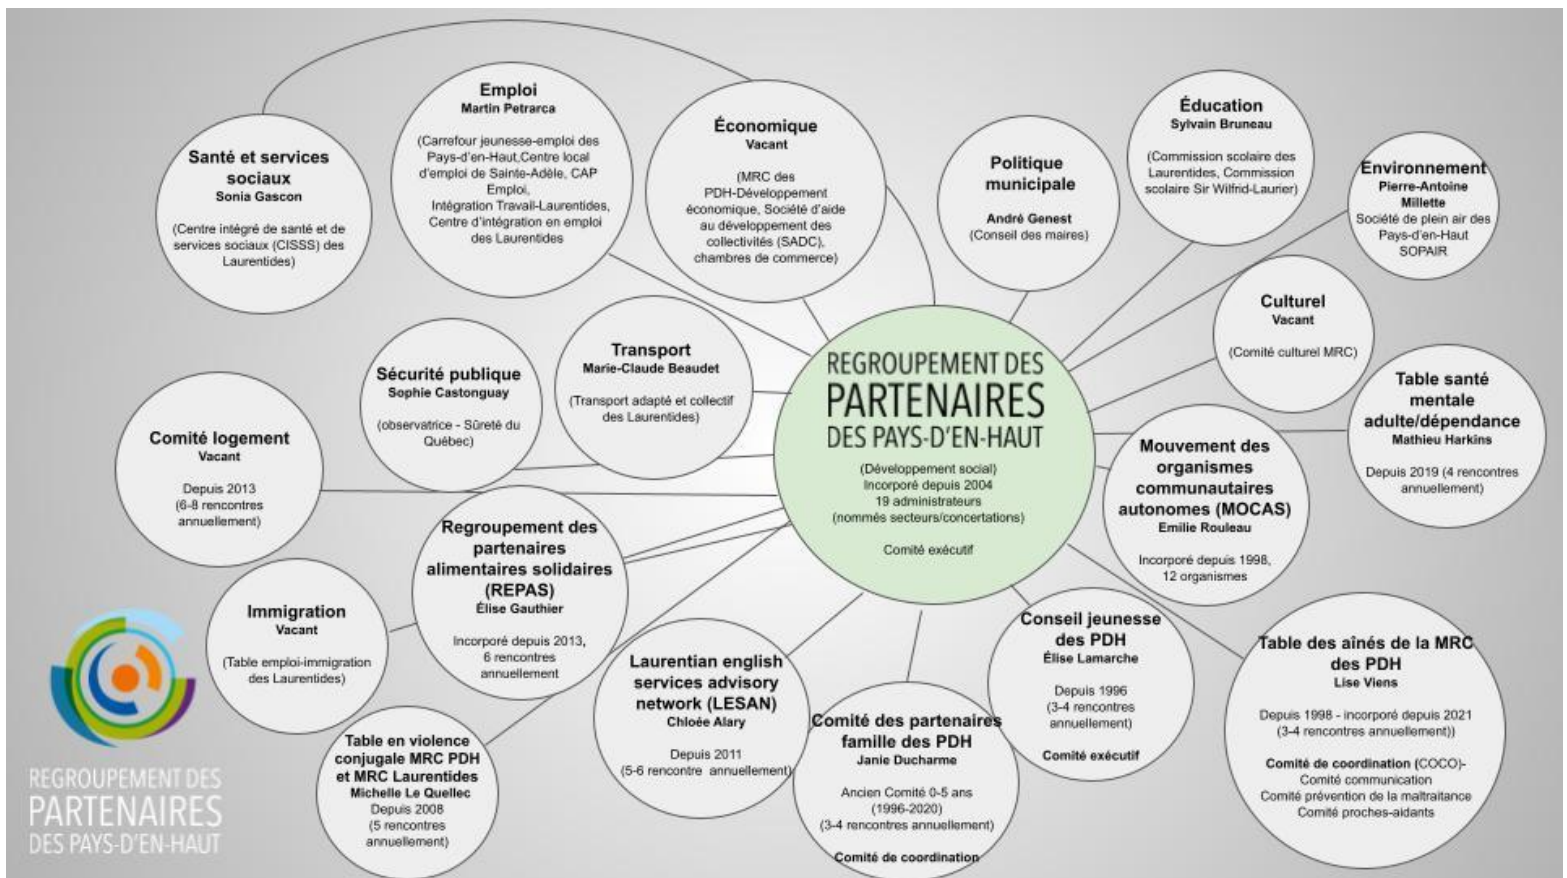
REGROUPEMENT DES
PARTENAIRES
DES PAYS-D'EN-HAUT

(Développement social)
Incorporé depuis 2004
19 administrateurs
(nommés secteurs/concertations)

Comité exécutif

Santé et services sociaux
Sonia Gascon

(Centre intégré de santé et de services sociaux (CISSS) des Laurentides)

Emploi
Martin Petrarca

(Carrefour jeunesse-emploi des Pays-d'en-Haut,Centre local d'emploi de Sainte-Adèle, CAP Emploi, Intégration Travail-Laurentides, Centre d'intégration en emploi des Laurentides

Économique
Vacant

(MRC des PDH-Développement économique, Société d'aide au développement des collectivités (SADC), chambres de commerce)

Politique municipale

André Genest
(Conseil des maires)

Éducation
Sylvain Bruneau

(Commission scolaire des Laurentides, Commission scolaire Sir Wilfrid-Laurier)

Environnement
Pierre-Antoine Millette
Société de plein air des Pays-d'en-Haut SOPAIR

Culturel
Vacant

(Comité culturel MRC)

Table santé mentale adulte/dépendance
Mathieu Harkins

Depuis 2019 (4 rencontres annuellement)

Mouvement des organismes communautaires autonomes (MOCAS)
Emilie Rouleau

Incorporé depuis 1998, 12 organismes

Table des aînés de la MRC des PDH
Lise Viens

Depuis 1998 - incorporé depuis 2021 (3-4 rencontres annuellement))

Comité de coordination (COCO)-
Comité communication
Comité prévention de la maltraitance
Comité proches-aidants

Conseil jeunesse des PDH
Élise Lamarche

Depuis 1996
(3-4 rencontres annuellement)

Comité exécutif

Comité des partenaires famille des PDH
Janie Ducharme

Ancien Comité 0-5 ans (1996-2020)
(3-4 rencontres annuellement)

Comité de coordination

Laurentian english services advisory network (LESAN)
Chloée Alary

Depuis 2011
(5-6 rencontre annuellement)

Table en violence conjugale MRC PDH et MRC Laurentides
Michelle Le Quellec
Depuis 2008
(5 rencontres annuellement)

Immigration
Vacant

(Table emploi-immigration des Laurentides)

Regroupement des partenaires alimentaires solidaires (REPAS)
Élise Gauthier

Incorporé depuis 2013, 6 rencontres annuellement

Comité logement
Vacant

Depuis 2013
(6-8 rencontres annuellement)

Sécurité publique
Sophie Castonguay

(observatrice - Sûreté du Québec)

Transport
Marie-Claude Beaudet

(Transport adapté et collectif des Laurentides)

REGROUPEMENT DES
PARTENAIRES
DES PAYS-D'EN-HAUT